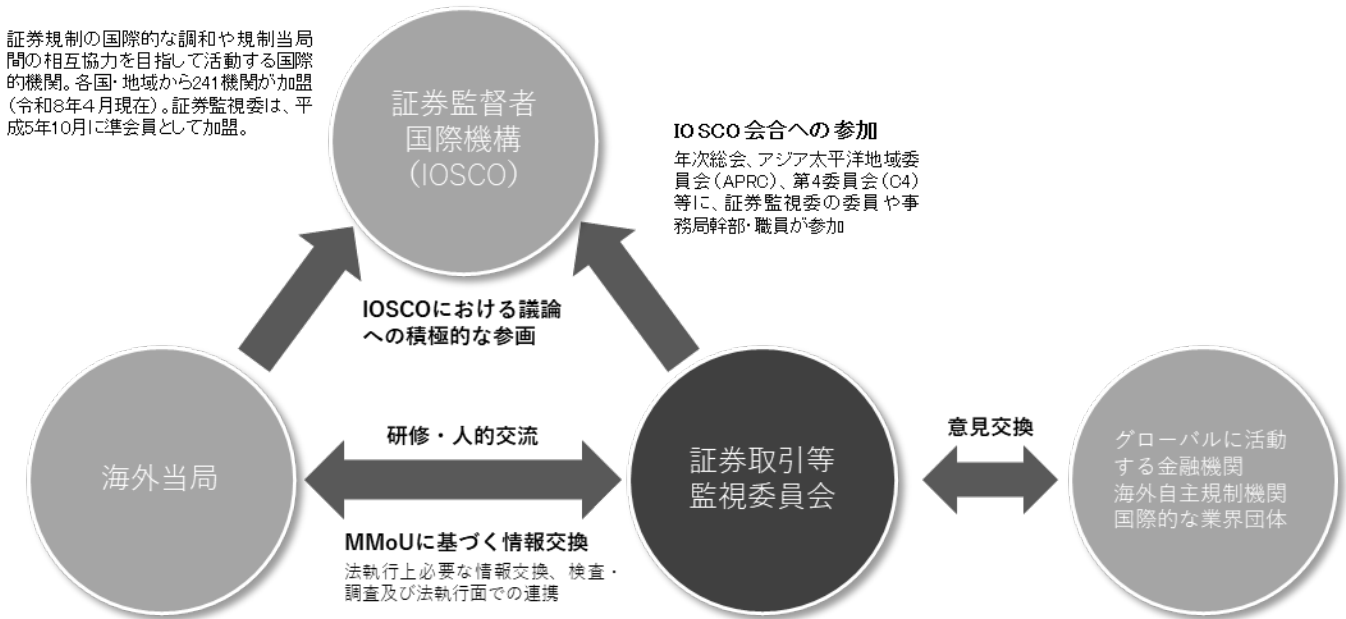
証券規制の国際的な調和や規制当局間の相互協力を目指して活動する国際的機関。各国・地域から241機関が加盟(令和8年4月現在)。証券監視委は、平成5年10月に準会員として加盟。

証券監督者国際機構(IOSCO)

IOSCO会合への参加
年次総会、アジア太平洋地域委員会(APRC)、第4委員会(C4)等に、証券監視委の委員や事務局幹部・職員が参加

IOSCOにおける議論への積極的な参画

海外当局

研修・人的交流

証券取引等監視委員会

意見交換

グローバルに活動する金融機関
海外自主規制機関
国際的な業界団体

MMoUに基づく情報交換
法執行上必要な情報交換、検査・調査及び法執行面での連携